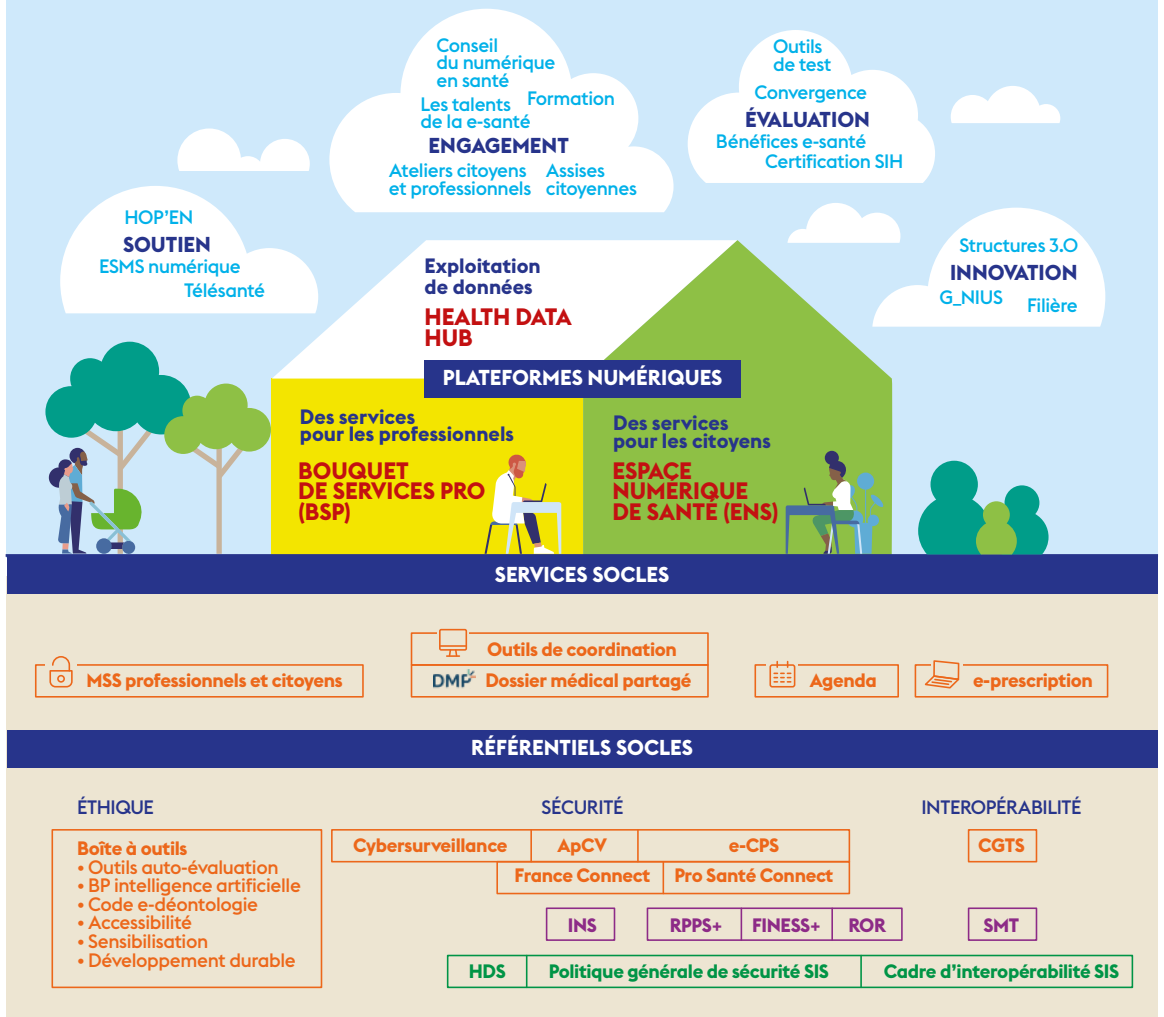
Conseil du numérique en santé
Les talents de la e-santé
Formation
ENGAGEMENT
Ateliers citoyens et professionnels
Assises citoyennes

Outils de test
Convergence
ÉVALUATION
Bénéfices e-santé
Certification SIH

HOP'EN
SOUTIEN
ESMS numérique
Télésanté

Structures 3.0
INNOVATION
G_NIUS
Filière

Exploitation de données
HEALTH DATA HUB

PLATEFORMES NUMÉRIQUES

Des services pour les professionnels
BOUQUET DE SERVICES PRO (BSP)

Des services pour les citoyens
ESPACE NUMÉRIQUE DE SANTÉ (ENS)

SERVICES SOCLES

MSS professionnels et citoyens
Outils de coordination
DMP Dossier médical partagé
Agenda
e-prescription

RÉFÉRENTIELS SOCLES

ÉTHIQUE
SÉCURITÉ
INTEROPÉRABILITÉ

Boîte à outils
• Outils auto-évaluation
• BP intelligence artificielle
• Code e-déontologie
• Accessibilité
• Sensibilisation
• Développement durable

| Cybersurveillance | ApCV | e-CPS |
|---|---|---|
| | France Connect | Pro Santé Connect |

CGTS

INS
RPPS+
FINESS+
ROR
SMT

HDS
Politique générale de sécurité SIS
Cadre d'interopérabilité SIS